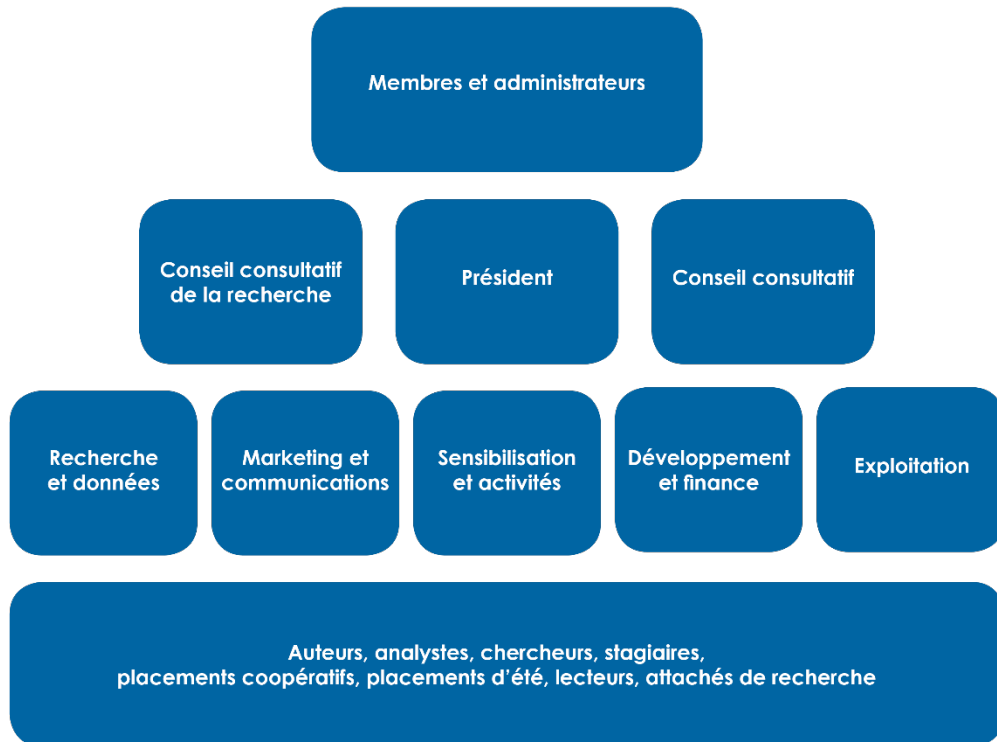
Membres et administrateurs

Conseil consultatif de la recherche

Président

Conseil consultatif

Recherche et données

Marketing et communications

Sensibilisation et activités

Développement et finance

Exploitation

Auteurs, analystes, chercheurs, stagiaires, placements coopératifs, placements d'été, lecteurs, attachés de recherche